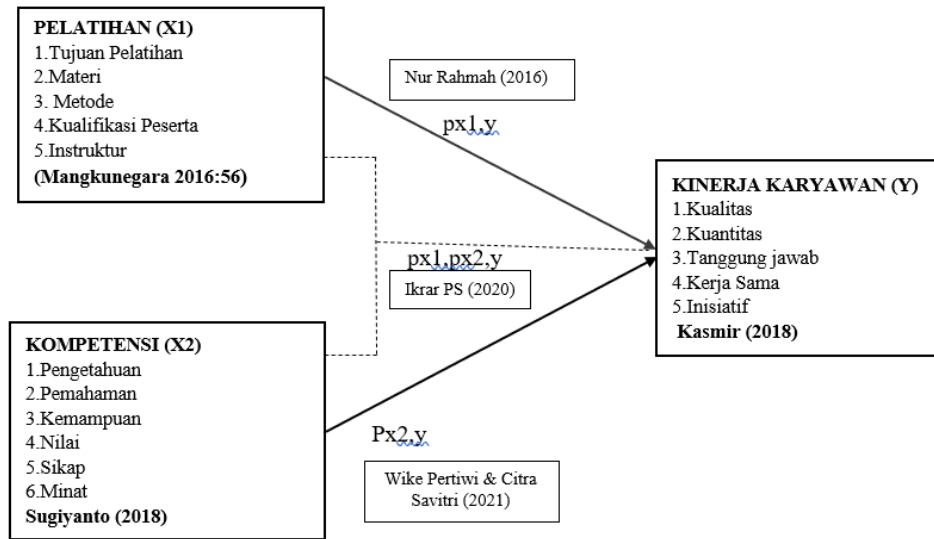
PELATIHAN (X1)
1.Tujuan Pelatihan
2.Materi
3. Metode
4.Kualifikasi Peserta
5.Instruktur
(Mangkunegara 2016:56)

Nur Rahmah (2016)

px1,y

KINERJA KARYAWAN (Y)
1.Kualitas
2.Kuantitas
3.Tanggung jawab
4.Kerja Sama
5.Inisiatif
Kasmir (2018)

px1,px2,y

Ikrar PS (2020)

KOMPETENSI (X2)
1.Pengetahuan
2.Pemahaman
3.Kemampuan
4.Nilai
5.Sikap
6.Minat
Sugiyanto (2018)

Px2,y

Wike Pertiwi & Citra Savitri (2021)